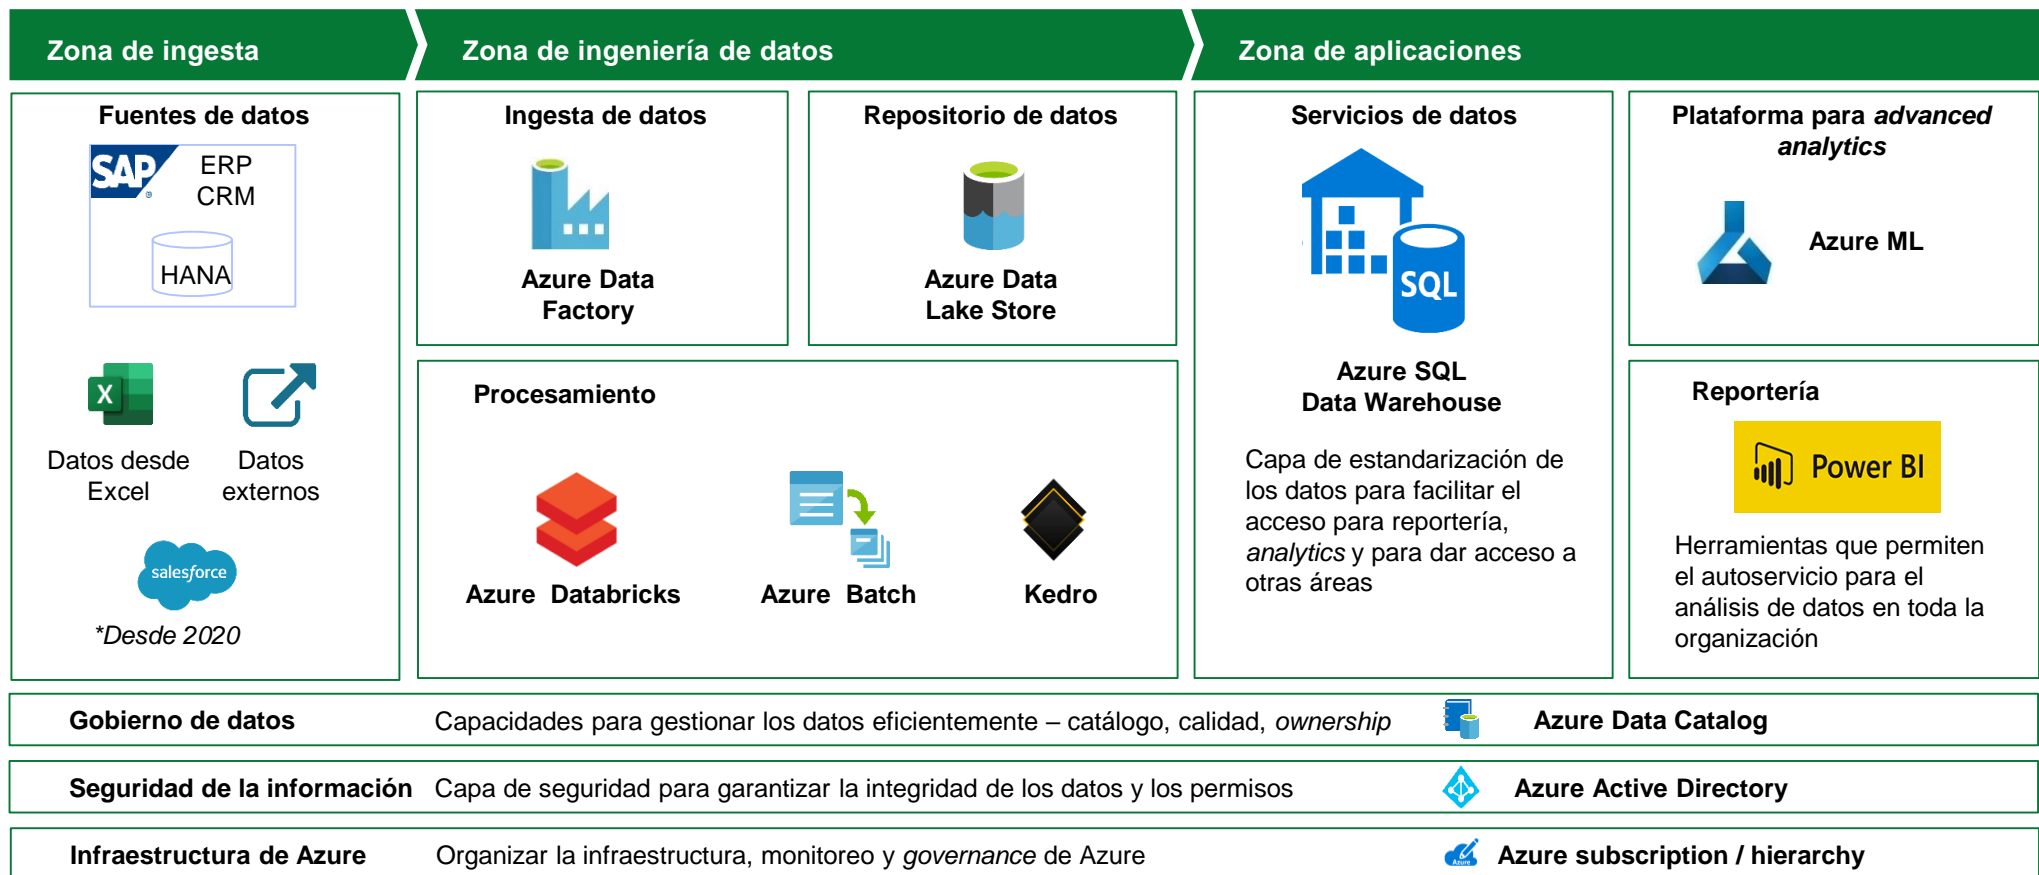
Zona de ingesta

Zona de ingeniería de datos

Zona de aplicaciones

Fuentes de datos

SAP ERP CRM

HANA

Datos desde Excel

Datos externos

salesforce

*Desde 2020

Ingesta de datos

Azure Data Factory

Repositorio de datos

Azure Data Lake Store

Procesamiento

Azure Databricks

Azure Batch

Kedro

Servicios de datos

SQL

Azure SQL Data Warehouse

Capa de estandarización de los datos para facilitar el acceso para reportería, *analytics* y para dar acceso a otras áreas

Plataforma para *advanced analytics*

Azure ML

Reportería

Power BI

Herramientas que permiten el autoservicio para el análisis de datos en toda la organización

Gobierno de datos | Capacidades para gestionar los datos eficientemente – catálogo, calidad, *ownership* | Azure Data Catalog

Seguridad de la información | Capa de seguridad para garantizar la integridad de los datos y los permisos | Azure Active Directory

Infraestructura de Azure | Organizar la infraestructura, monitoreo y *governance* de Azure | Azure subscription / hierarchy